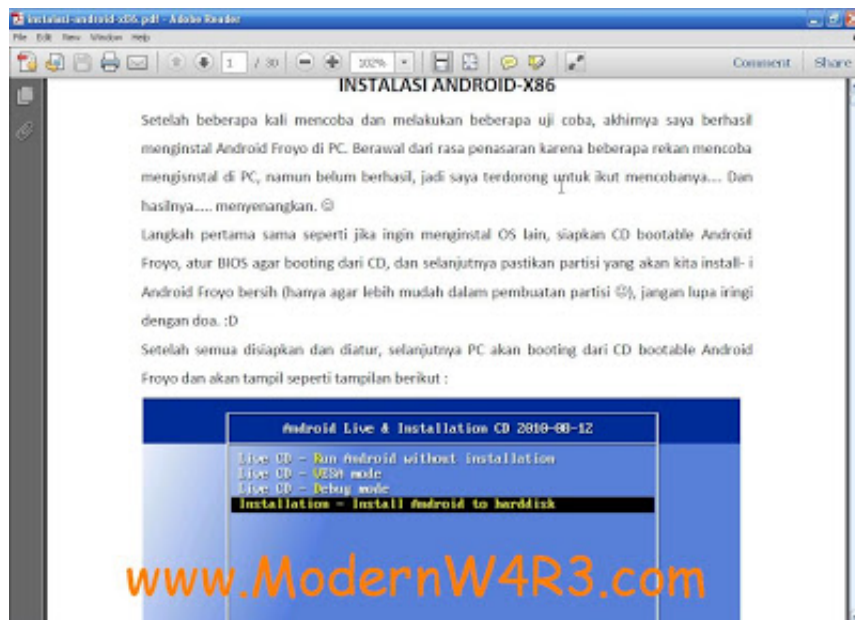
instalasi-android-x86.pdf - Adobe Reader
File Edit View Window Help
1 / 30 102%
Comment Share

INSTALASI ANDROID-X86

Setelah beberapa kali mencoba dan melakukan beberapa uji coba, akhirnya saya berhasil menginstal Android Froyo di PC. Berawal dari rasa penasaran karena beberapa rekan mencoba mengisnstal di PC, namun belum berhasil, jadi saya terdorong untuk ikut mencobanya... Dan hasilnya.... menyenangkan. ☺

Langkah pertama sama seperti jika ingin menginstal OS lain, siapkan CD bootable Android Froyo, atur BIOS agar booting dari CD, dan selanjutnya pastikan partisi yang akan kita install- i Android Froyo bersih (hanya agar lebih mudah dalam pembuatan partisi ☺), jangan lupa iringi dengan doa. :D

Setelah semua disiapkan dan diatur, selanjutnya PC akan booting dari CD bootable Android Froyo dan akan tampil seperti tampilan berikut :

Android Live & Installation CD 2010-08-12
Live CD - Run Android without installation
Live CD - VESA mode
Live CD - Debug mode
Installation - Install Android to harddisk

www.ModernW4R3.com